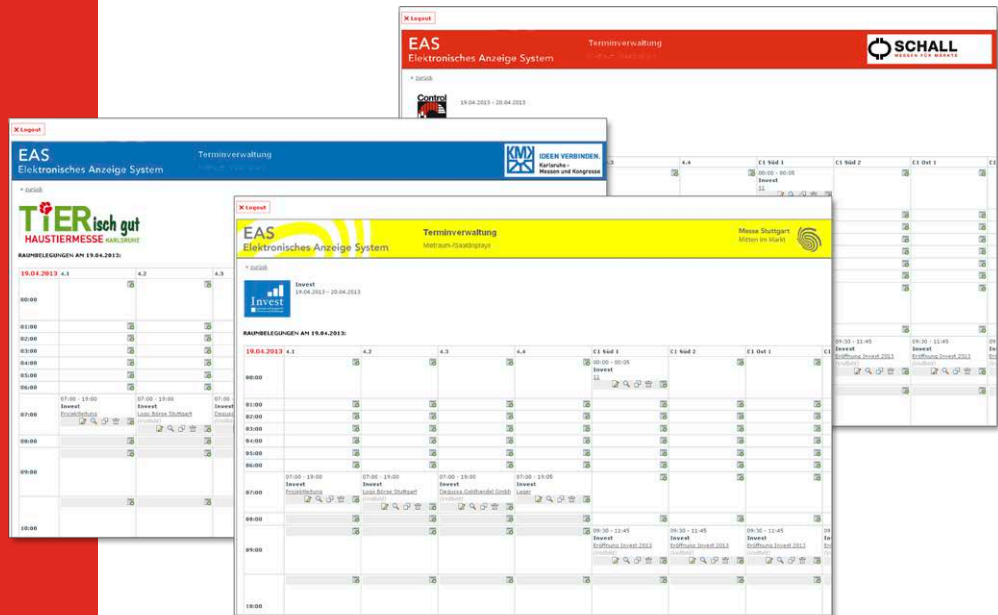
Logout

EAS
Elektronisches Anzeige System

Terminverwaltung

SCHALL
MESSEN FÜR MÄRKTE

« zurück

Control

19.04.2013 - 20.04.2013

| 4.3 | 4.4 | C1 Süd 1 | C1 Süd 2 | C1 Ost 1 |
|---|---|---|---|---|
| | | 00:00 - 00:05 Invest 11 | | |
| | | | 09:30 - 11:45 Invest Eröffnung Invest 2013 | 09:30 - 11:45 Invest Eröffnung Invest 2013 |

Logout

EAS
Elektronisches Anzeige System

Terminverwaltung

KMK
IDEEN VERBINDEN.
Karlsruhe - Messen und Kongresse

« zurück

TIERisch gut
HAUSTIERMESSE KARLSRUHE

RAUMBELEGUNGEN AM 19.04.2013:

| 19.04.2013 | 4.1 | 4.2 | 4.3 |
|---|---|---|---|
| 00:00 | | | |
| 01:00 | | | |
| 02:00 | | | |
| 03:00 | | | |
| 04:00 | | | |
| 05:00 | | | |
| 06:00 | | | |
| 07:00 | 07:00 - 19:00 Invest Projektleitung | 07:00 - 19:00 Invest Logo Börse Stuttgart | 07:00 - 19:00 Invest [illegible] |
| 08:00 | | | |
| 09:00 | | | |
| 10:00 | | | |

Logout

EAS
Elektronisches Anzeige System

Terminverwaltung
Mietraum-/Saalanzeige

Messe Stuttgart
Mitten im Markt

« zurück

Invest

Invest
19.04.2013 - 20.04.2013

RAUMBELEGUNGEN AM 19.04.2013:

| 19.04.2013 | 4.1 | 4.2 | 4.3 | 4.4 | C1 Süd 1 | C1 Süd 2 | C1 Ost 1 |
|---|---|---|---|---|---|---|---|
| 00:00 | | | | | 00:00 - 00:05 Invest 11 | | |
| 01:00 | | | | | | | |
| 02:00 | | | | | | | |
| 03:00 | | | | | | | |
| 04:00 | | | | | | | |
| 05:00 | | | | | | | |
| 06:00 | | | | | | | |
| 07:00 | 07:00 - 19:00 Invest Projektleitung | 07:00 - 19:00 Invest Logo Börse Stuttgart | 07:00 - 19:00 Invest Degussa Goldhandel GmbH | 07:00 - 19:00 Invest Lager | | | |
| 08:00 | | | | | | | |
| 09:00 | | | | | 09:30 - 11:45 Invest Eröffnung Invest 2013 | 09:30 - 11:45 Invest Eröffnung Invest 2013 | 09:30 - 11:45 Invest Eröffnung Invest 2013 |
| 10:00 | | | | | | | |